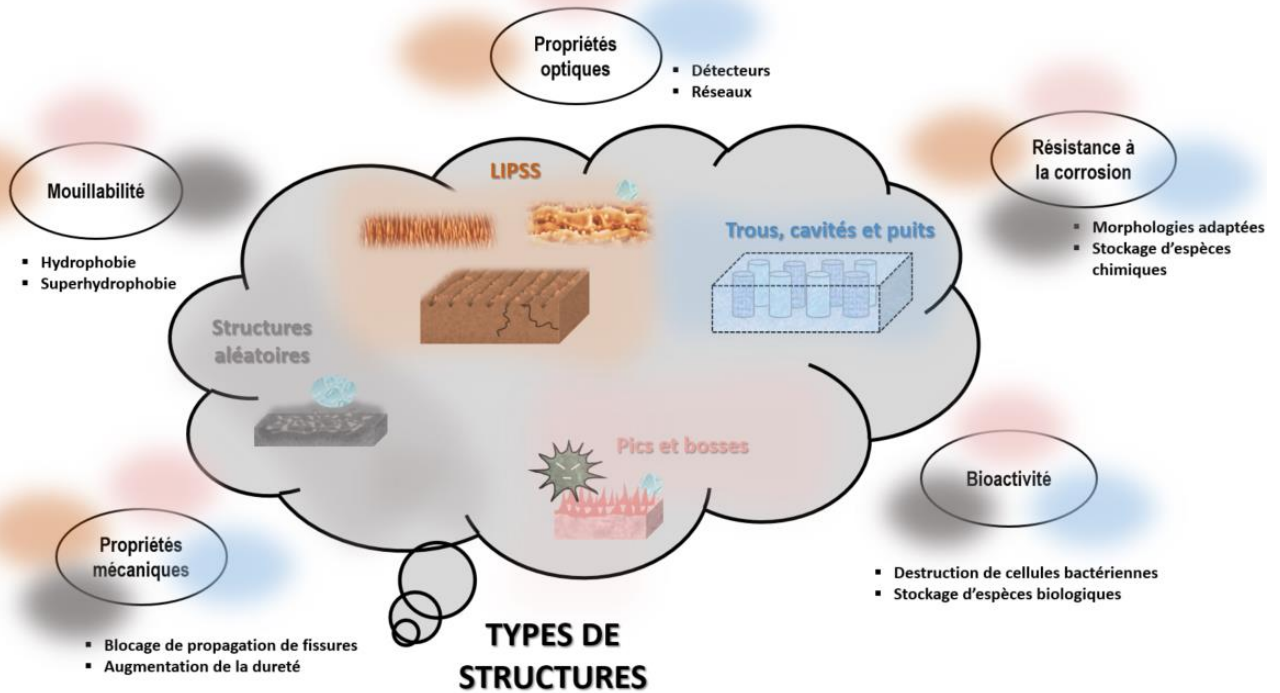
Propriétés optiques

- Détecteurs
- Réseaux

Mouillabilité

- Hydrophobie
- Superhydrophobie

Résistance à la corrosion

- Morphologies adaptées
- Stockage d'espèces chimiques

LIPSS

Trous, cavités et puits

Structures aléatoires

Pics et bosses

Bioactivité

- Destruction de cellules bactériennes
- Stockage d'espèces biologiques

Propriétés mécaniques

- Blocage de propagation de fissures
- Augmentation de la dureté

TYPES DE STRUCTURES